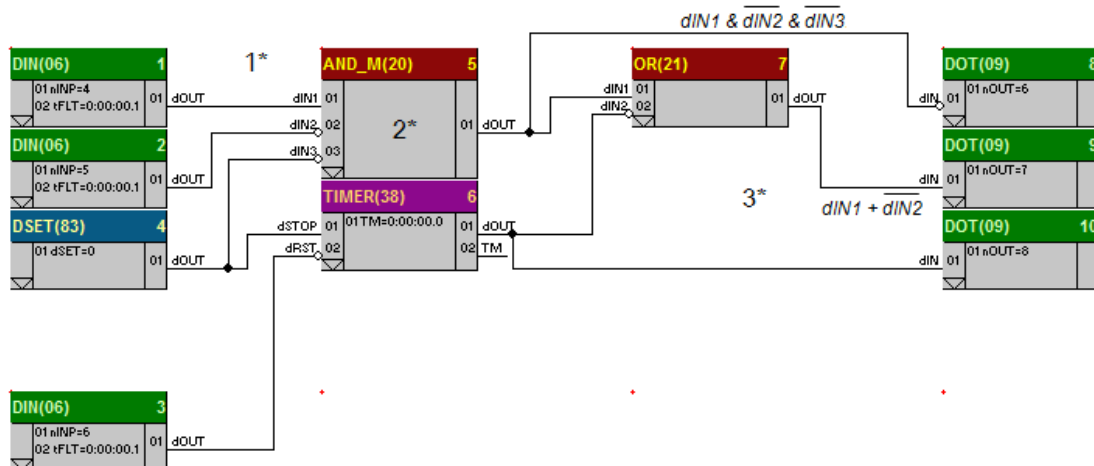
$dIN1$ & $\overline{dIN2}$ & $\overline{dIN3}$

DIN(06) 1
01 nINP=4
02 tFLT=0:00:00.1
01 dOUT

1*

AND_M(20) 5
dIN1 01
dIN2 02
dIN3 03
2*
01 dOUT

OR(21) 7
dIN1 01
dIN2 02
01 dOUT

DOT(09) 8
dIN 01
01 nOUT=6

DIN(06) 2
01 nINP=5
02 tFLT=0:00:00.1
01 dOUT

DOT(09) 9
dIN 01
01 nOUT=7

TIMER(38) 6
dSTOP 01
dRST 02
01TM=0:00:00.0
01 dOUT
02 TM

3*

$dIN1$ + $\overline{dIN2}$

DSET(83) 4
01 dSET=0
01 dOUT

DOT(09) 10
dIN 01
01 nOUT=8

DIN(06) 3
01 nINP=6
02 tFLT=0:00:00.1
01 dOUT